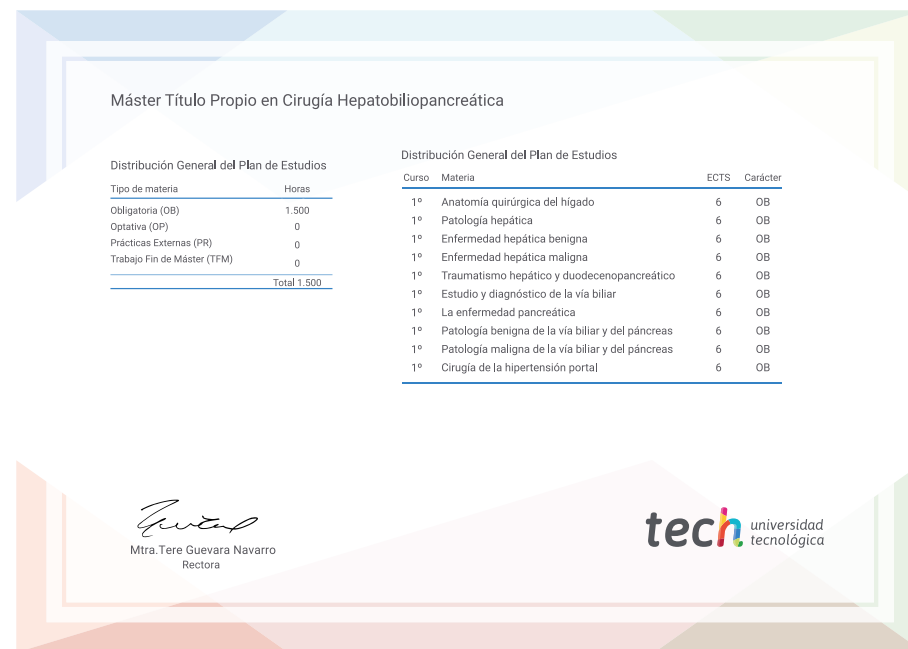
Máster Título Propio en Cirugía Hepatobiliopancreática

Distribución General del Plan de Estudios

| Tipo de materia | Horas |
|---|---|
| Obligatoria (OB) | 1.500 |
| Optativa (OP) | 0 |
| Prácticas Externas (PR) | 0 |
| Trabajo Fin de Máster (TFM) | 0 |
| | Total 1.500 |

Distribución General del Plan de Estudios

| Curso | Materia | ECTS | Carácter |
|---|---|---|---|
| 1º | Anatomía quirúrgica del hígado | 6 | OB |
| 1º | Patología hepática | 6 | OB |
| 1º | Enfermedad hepática benigna | 6 | OB |
| 1º | Enfermedad hepática maligna | 6 | OB |
| 1º | Traumatismo hepático y duodecenopancreático | 6 | OB |
| 1º | Estudio y diagnóstico de la vía biliar | 6 | OB |
| 1º | La enfermedad pancreática | 6 | OB |
| 1º | Patología benigna de la vía biliar y del páncreas | 6 | OB |
| 1º | Patología maligna de la vía biliar y del páncreas | 6 | OB |
| 1º | Cirugía de la hipertensión portal | 6 | OB |

Mtra.Tere Guevara Navarro
Rectora

tech universidad tecnológica